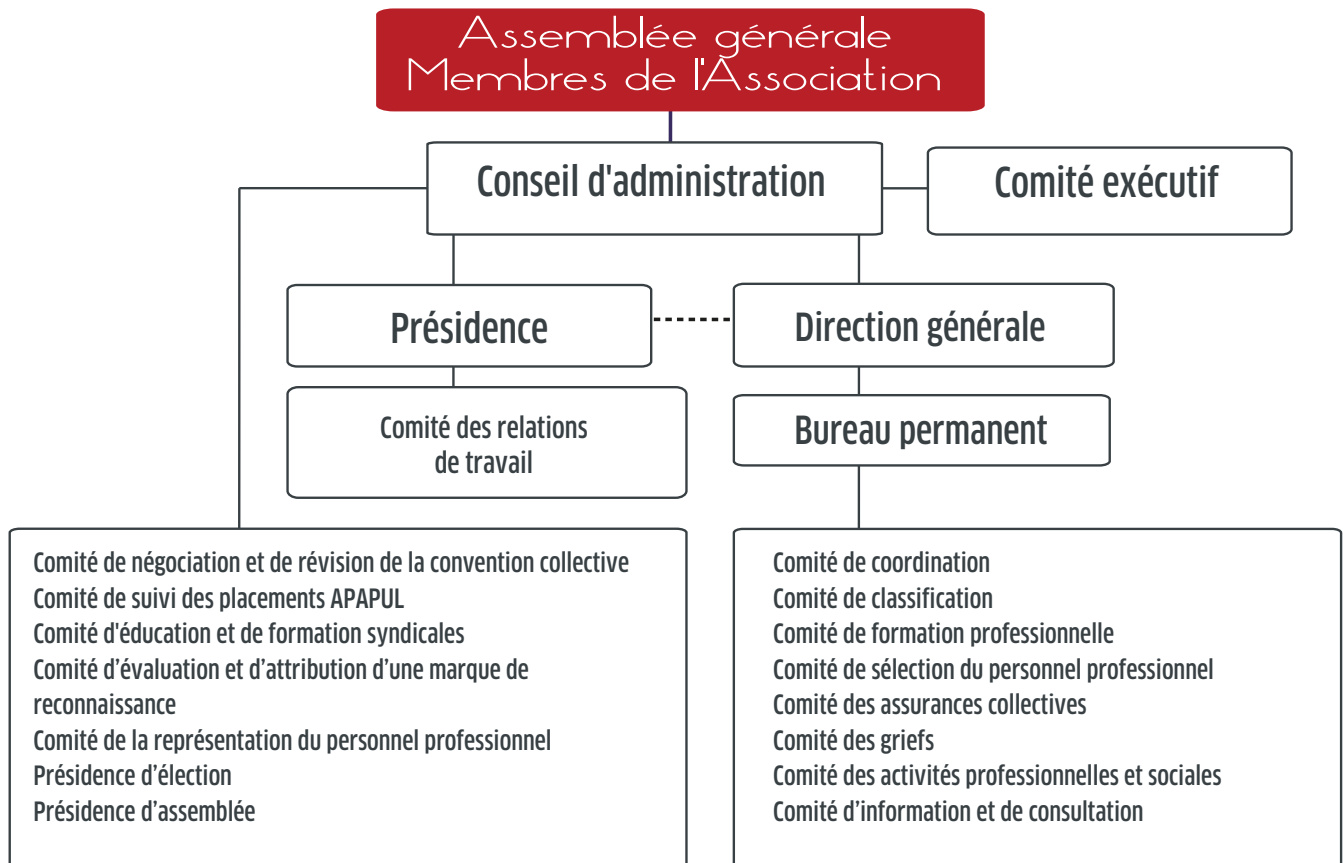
Assemblée générale
Membres de l'Association

Conseil d'administration

Comité exécutif

Présidence

Direction générale

Comité des relations de travail

Bureau permanent

Comité de négociation et de révision de la convention collective
Comité de suivi des placements APAPUL
Comité d'éducation et de formation syndicales
Comité d'évaluation et d'attribution d'une marque de reconnaissance
Comité de la représentation du personnel professionnel
Présidence d'élection
Présidence d'assemblée

Comité de coordination
Comité de classification
Comité de formation professionnelle
Comité de sélection du personnel professionnel
Comité des assurances collectives
Comité des griefs
Comité des activités professionnelles et sociales
Comité d'information et de consultation